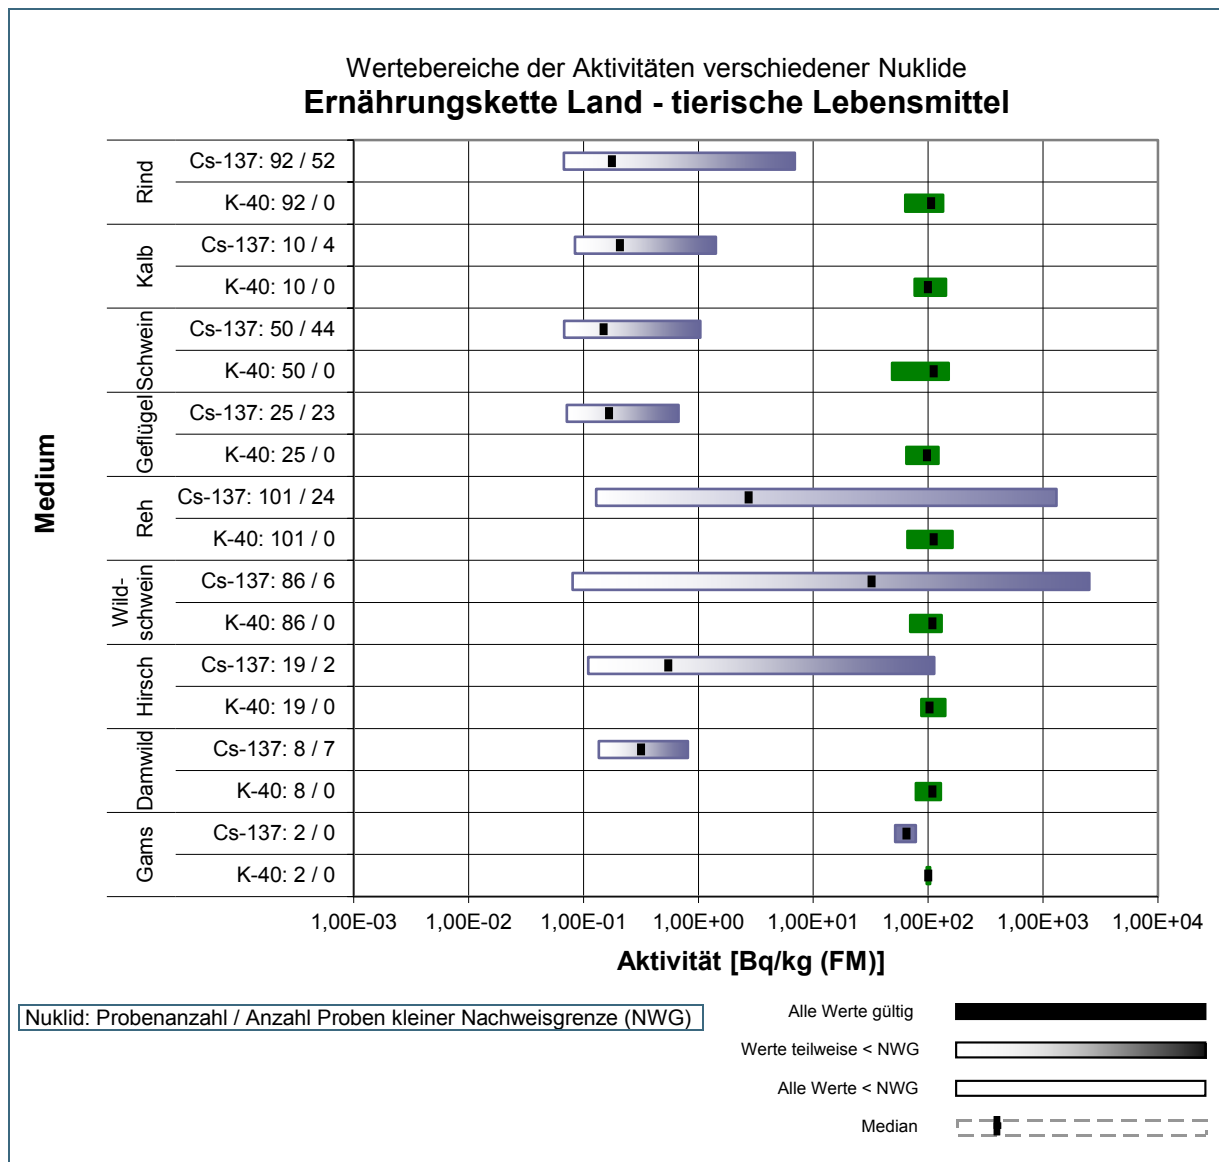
Wertebereiche der Aktivitäten verschiedener Nuklide
Ernährungskette Land - tierische Lebensmittel

Medium

Rind
Cs-137: 92 / 52
K-40: 92 / 0
Kalb
Cs-137: 10 / 4
K-40: 10 / 0
Schwein
Cs-137: 50 / 44
K-40: 50 / 0
Geflügel
Cs-137: 25 / 23
K-40: 25 / 0
Reh
Cs-137: 101 / 24
K-40: 101 / 0
Wild-schwein
Cs-137: 86 / 6
K-40: 86 / 0
Hirsch
Cs-137: 19 / 2
K-40: 19 / 0
Damwild
Cs-137: 8 / 7
K-40: 8 / 0
Gams
Cs-137: 2 / 0
K-40: 2 / 0

1,00E-03 1,00E-02 1,00E-01 1,00E+00 1,00E+01 1,00E+02 1,00E+03 1,00E+04
Aktivität [Bq/kg (FM)]

Nuklid: Probenanzahl / Anzahl Proben kleiner Nachweisgrenze (NWG)

Alle Werte gültig
Werte teilweise < NWG
Alle Werte < NWG
Median